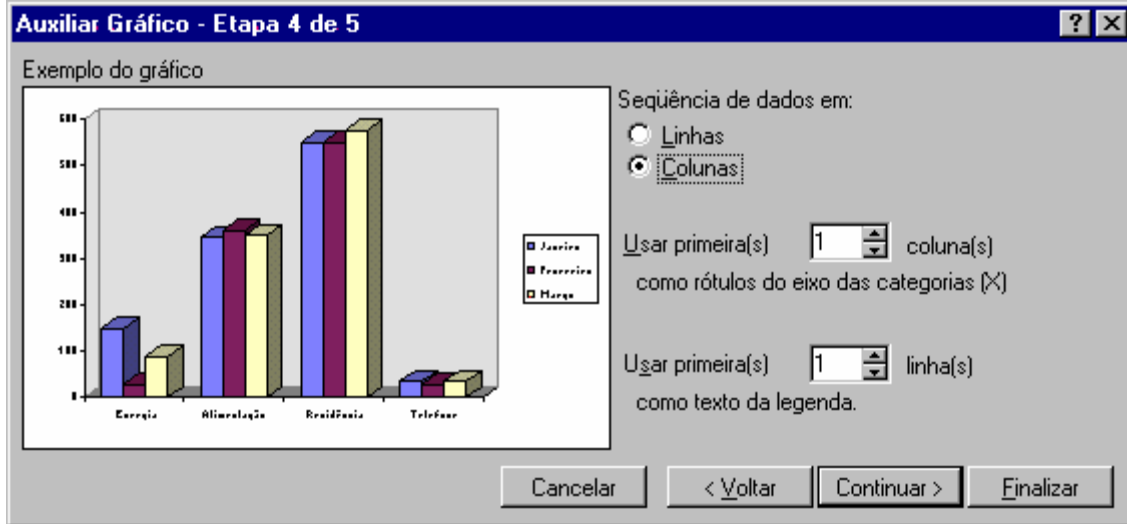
Auxiliar Gráfico - Etapa 4 de 5

?

Exemplo do gráfico

600
500
400
300
200
100
0

Energia
Alimentação
Residência
Telefone

Janeiro
Fevereiro
Março

Seqüência de dados em:
Linhas
Colunas

Usar primeira(s) 1 coluna(s)
como rótulos do eixo das categorias (X)

Usar primeira(s) 1 linha(s)
como texto da legenda.

Cancelar
< Voltar
Continuar >
Finalizar